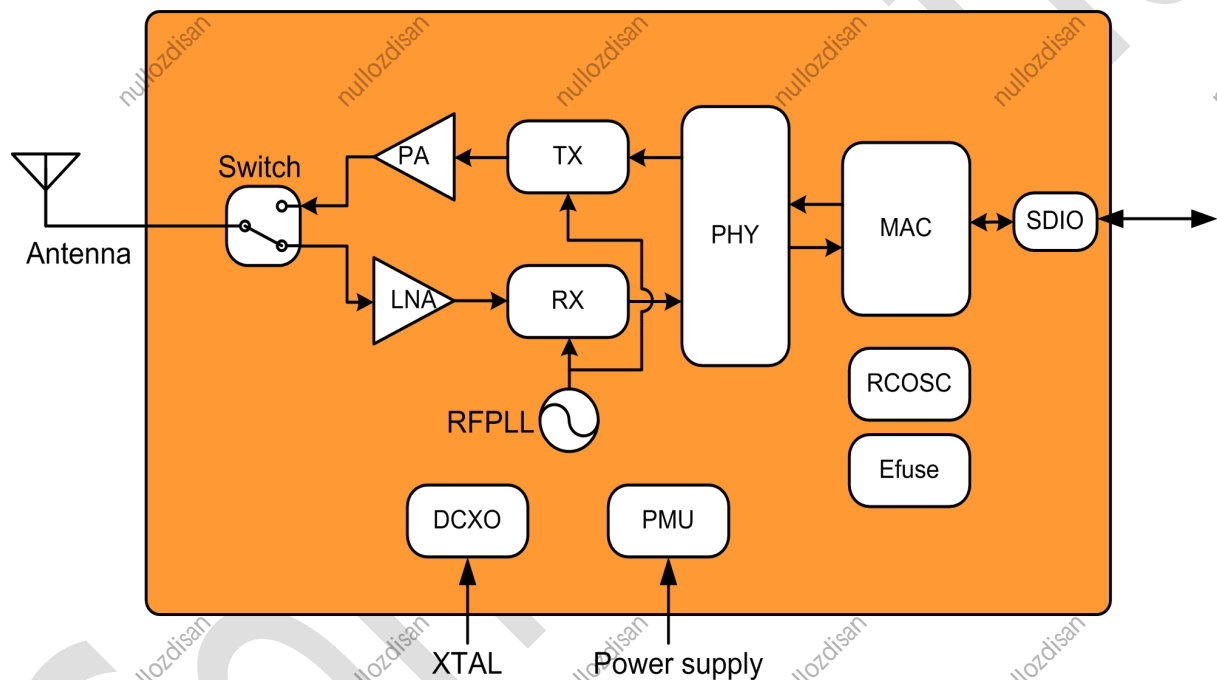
nullozdisan nullozdisan nullozdisan nullozdisan nullozdisan nullozdisan

Switch

Antenna

PA

TX

LNA

RX

PHY

MAC

SDIO

RFPLL

RCOSC

Efuse

DCXO

PMU

XTAL

Power supply

nullozdisan nullozdisan nullozdisan nullozdisan nullozdisan